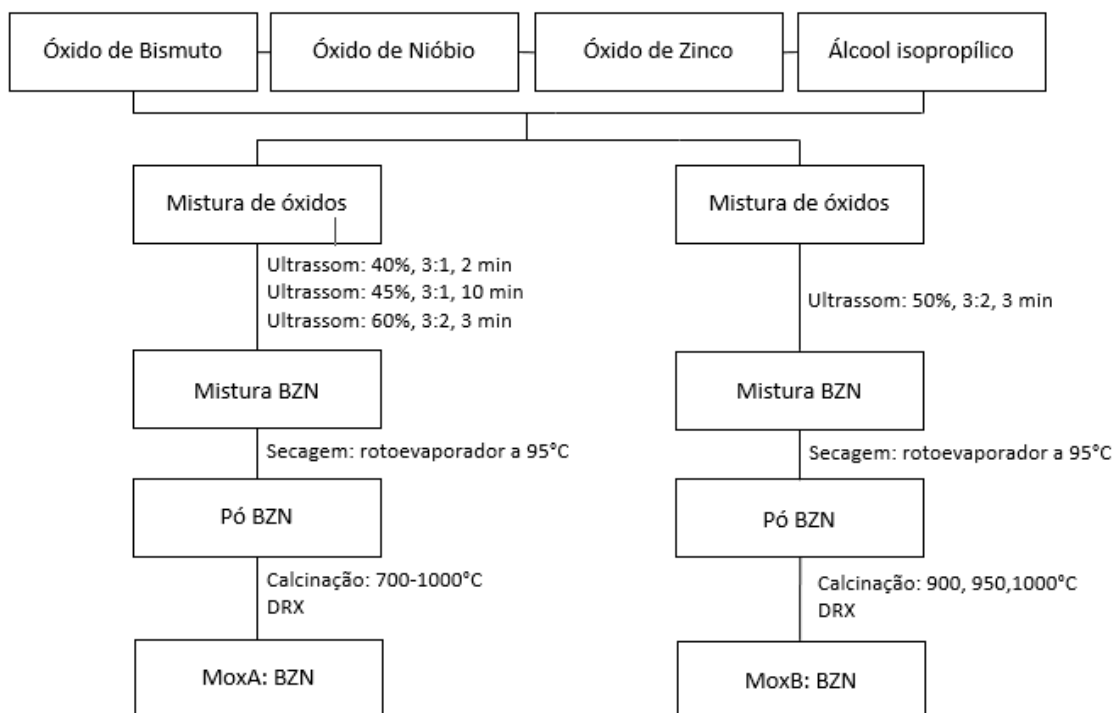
Óxido de Bismuto

Óxido de Nióbio

Óxido de Zinco

Álcool isopropílico

Mistura de óxidos

Ultrassom: 40%, 3:1, 2 min
Ultrassom: 45%, 3:1, 10 min
Ultrassom: 60%, 3:2, 3 min

Mistura BZN

Secagem: rotoevaporador a 95°C

Pó BZN

Calcinação: 700-1000°C
DRX

MoxA: BZN

Mistura de óxidos

Ultrassom: 50%, 3:2, 3 min

Mistura BZN

Secagem: rotoevaporador a 95°C

Pó BZN

Calcinação: 900, 950,1000°C
DRX

MoxB: BZN